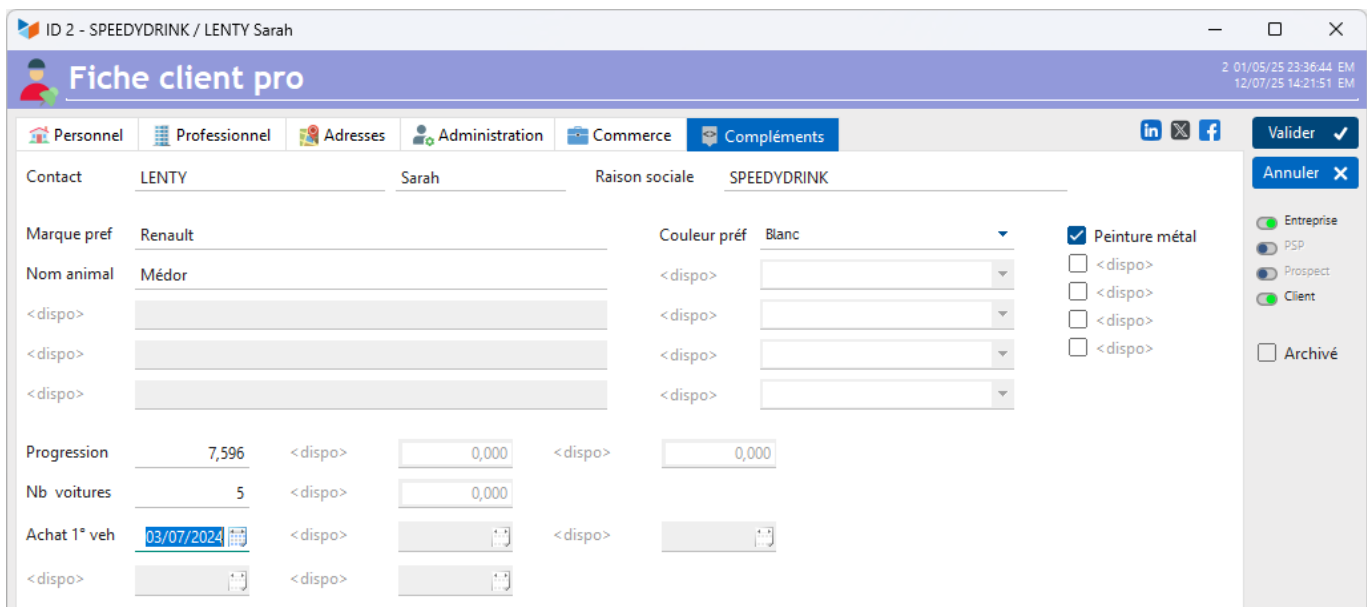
ID 2 - SPEEDYDRINK / LENTY Sarah

Fiche client pro

2 01/05/25 23:36:44 EM
12/07/25 14:21:51 EM

Personnel | Professionnel | Adresses | Administration | Commerce | Compléments

Valider
Annuler

Contact LENTY Sarah
Raison sociale SPEEDYDRINK

Marque pref Renault
Couleur préf Blanc
Peinture métal
Nom animal Médor
<dispo>
<dispo>
<dispo>
<dispo>
<dispo>
<dispo>
<dispo>
<dispo>
<dispo>
<dispo>
<dispo>

Entreprise
PSP
Prospect
Client

Archivé

Progression 7,596
<dispo> 0,000
<dispo> 0,000
Nb voitures 5
<dispo> 0,000
Achat 1° veh 03/07/2024
<dispo>
<dispo>
<dispo>
<dispo>